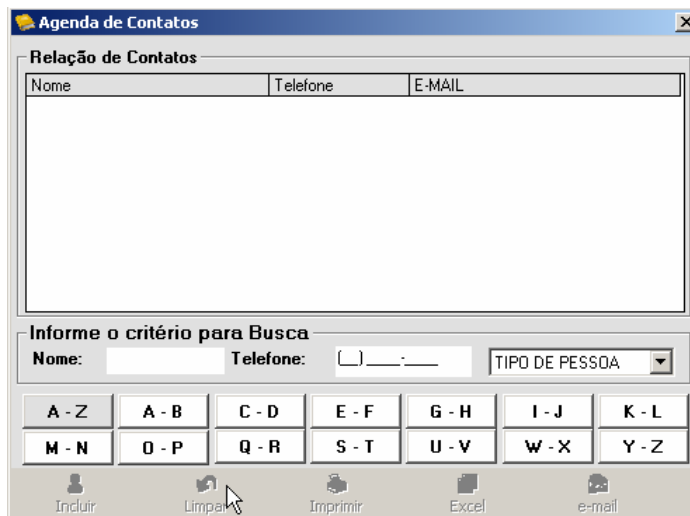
Agenda de Contatos

Relação de Contatos

| Nome | Telefone | E-MAIL |
|---|---|---|

Informe o critério para Busca

Nome: Telefone: (__)____-____ TIPO DE PESSOA

A - Z A - B C - D E - F G - H I - J K - L
M - N O - P Q - R S - T U - V W - X Y - Z

Incluir Limpar Imprimir Excel e-mail